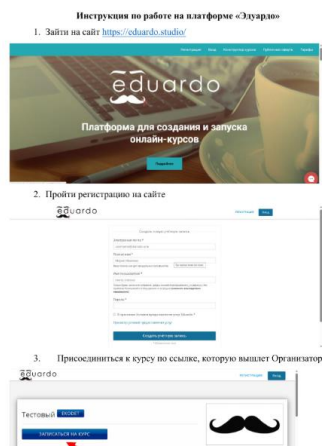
Инструкция по работе на платформе «Эдуардо»

1. Зайти на сайт https://eduardo.studio/

Регистрация Вход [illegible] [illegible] Тарифы

eduardo

Платформа для создания и запуска онлайн-курсов

Подробнее

2. Пройти регистрацию на сайте

eduardo

Регистрация Вход

Создать учётную запись

Электронная почта *

Пароль *

Создать учётную запись

3. Присоединиться к курсу по ссылке, которую вышлет Организатор

eduardo

Регистрация Вход

Тестовый БЮДЖЕТ

ЗАПИСАТЬСЯ НА КУРС